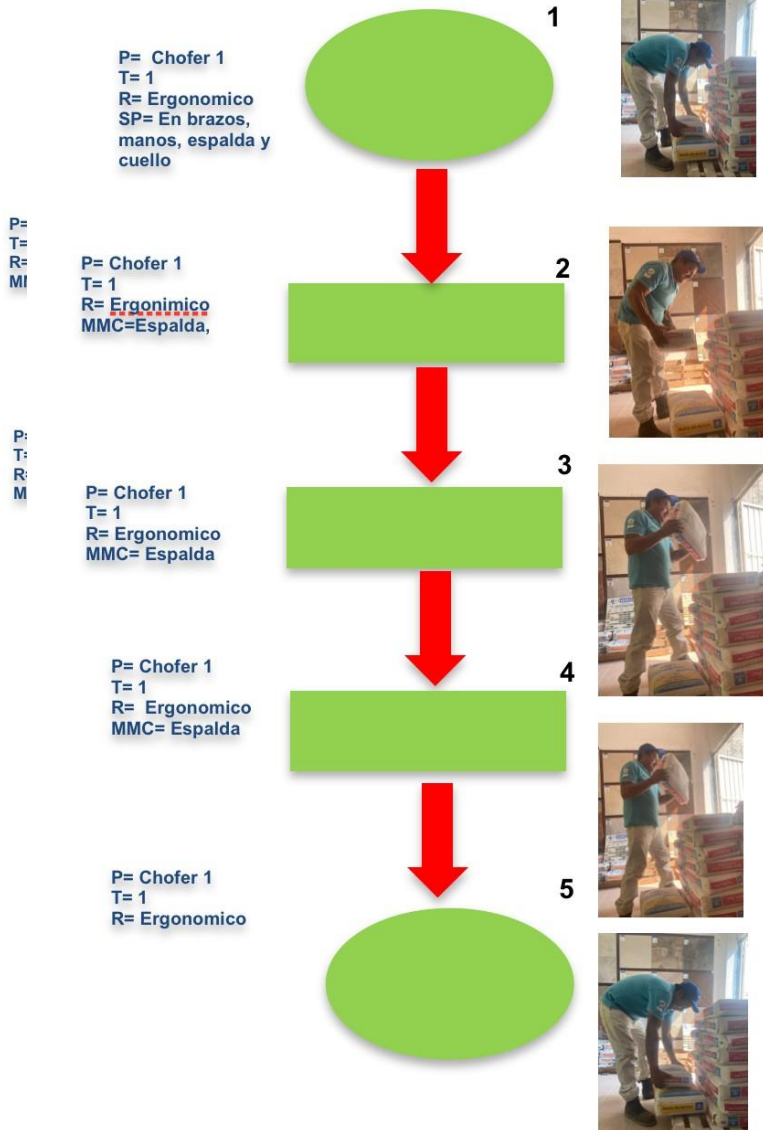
1

P= Chofer 1
T= 1
R= Ergonomico
SP= En brazos, manos, espalda y cuello

P=
T=
R=
MI

2

P= Chofer 1
T= 1
R= Ergonimico
MMC=Espalda,

P=
T=
R=
M

3

P= Chofer 1
T= 1
R= Ergonomico
MMC= Espalda

4

P= Chofer 1
T= 1
R= Ergonomico
MMC= Espalda

5

P= Chofer 1
T= 1
R= Ergonomico